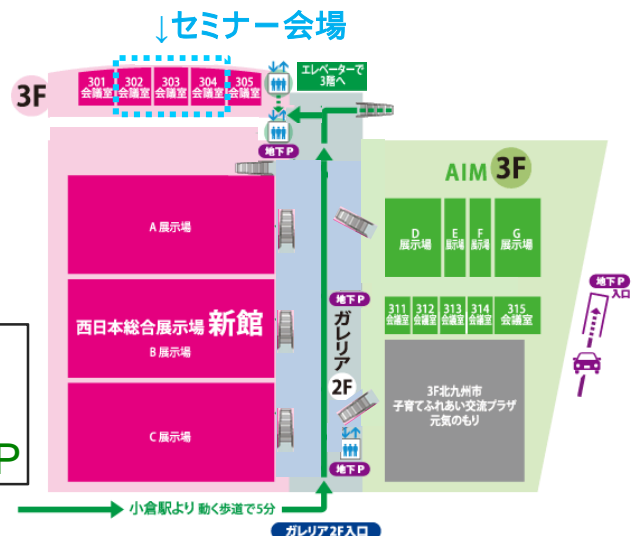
↓セミナー会場

3F

301 会議室
302 会議室
303 会議室
304 会議室
305 会議室

エレベーターで 3階へ

地下P

AIM 3F

A 展示場

西日本総合展示場 新館
B 展示場

C 展示場

D 展示場
E 展示場
F 展示場
G 展示場

地下P

ガレリア 2F

311 会議室
312 会議室
313 会議室
314 会議室
315 会議室

地下P 入口

3F北九州市 子育てふれあい交流プラザ 元気のもり

地下P

P

小倉駅より 動く歩道で5分

ガレリア2F入口